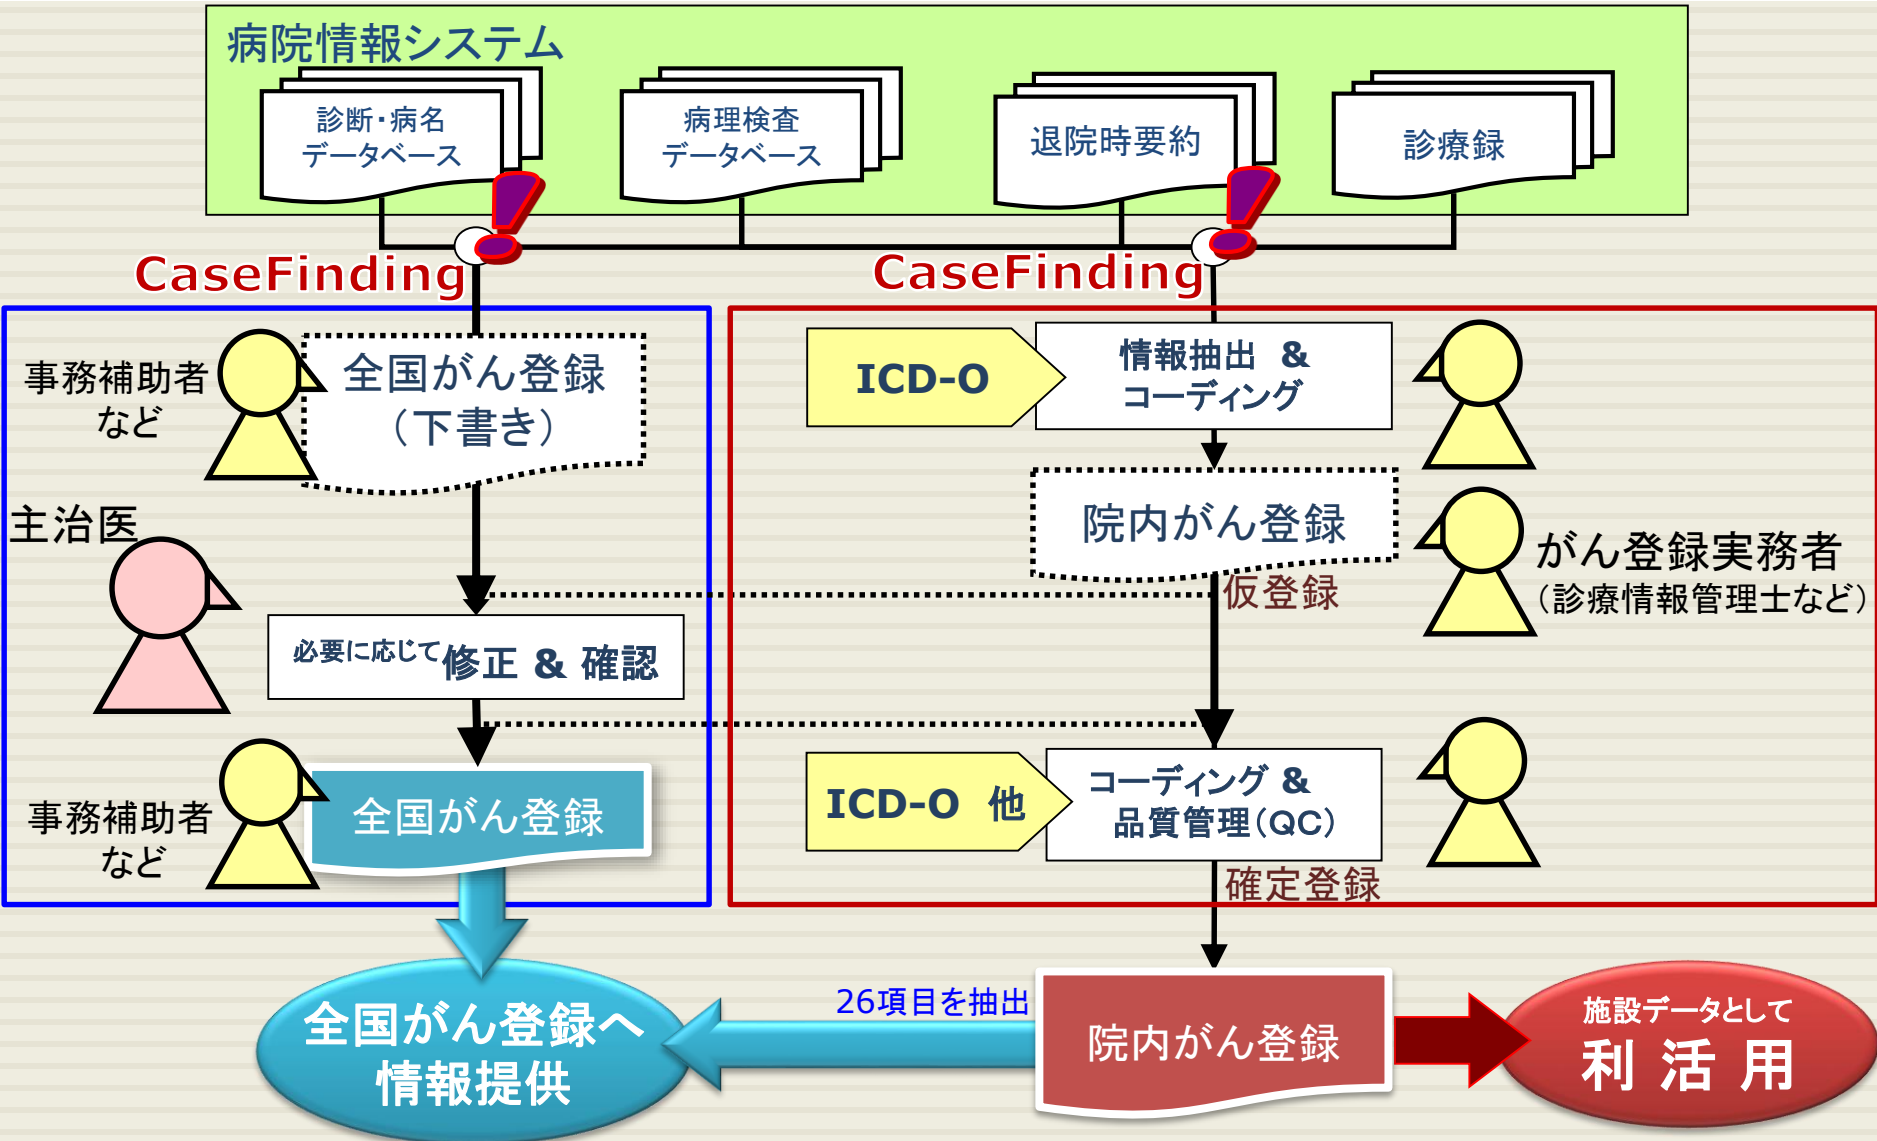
病院情報システム

診断・病名
データベース

病理検査
データベース

退院時要約

診療録

CaseFinding

CaseFinding

事務補助者
など

全国がん登録
（下書き）

主治医

必要に応じて修正 & 確認

事務補助者
など

全国がん登録

ICD-O

情報抽出 &
コーディング

院内がん登録

仮登録

がん登録実務者
（診療情報管理士など）

ICD-O 他

コーディング &
品質管理（QC）

確定登録

全国がん登録へ
情報提供

26項目を抽出

院内がん登録

施設データとして
利 活 用